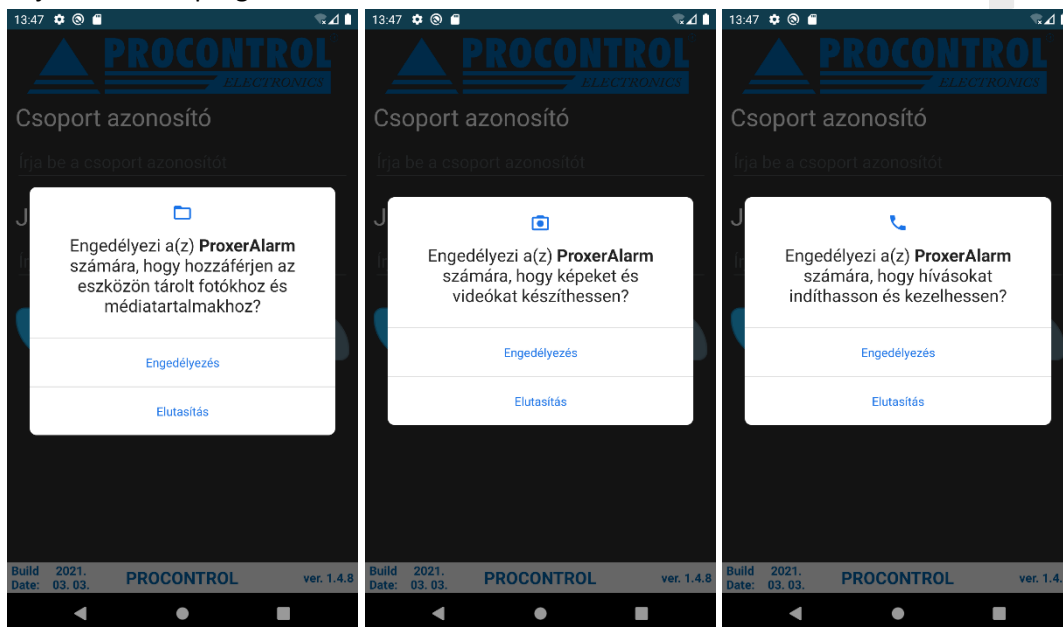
13:47

PROCONTROL
ELECTRONICS

Csoport azonosító

Írja be a csoport azonosítót

Engedélyezi a(z) **ProxerAlarm** számára, hogy hozzáférjen az eszközön tárolt fotókhoz és médiatartalmakhoz?

Engedélyezés

Elutasítás

Build Date: 2021. 03. 03.
PROCONTROL
ver. 1.4.8

13:47

PROCONTROL
ELECTRONICS

Csoport azonosító

Írja be a csoport azonosítót

Engedélyezi a(z) **ProxerAlarm** számára, hogy képeket és videókat készíthessen?

Engedélyezés

Elutasítás

Build Date: 2021. 03. 03.
PROCONTROL
ver. 1.4.8

13:47

PROCONTROL
ELECTRONICS

Csoport azonosító

Írja be a csoport azonosítót

Engedélyezi a(z) **ProxerAlarm** számára, hogy hívásokat indíthasson és kezelhessen?

Engedélyezés

Elutasítás

Build Date: 2021. 03. 03.
PROCONTROL
ver. 1.4.